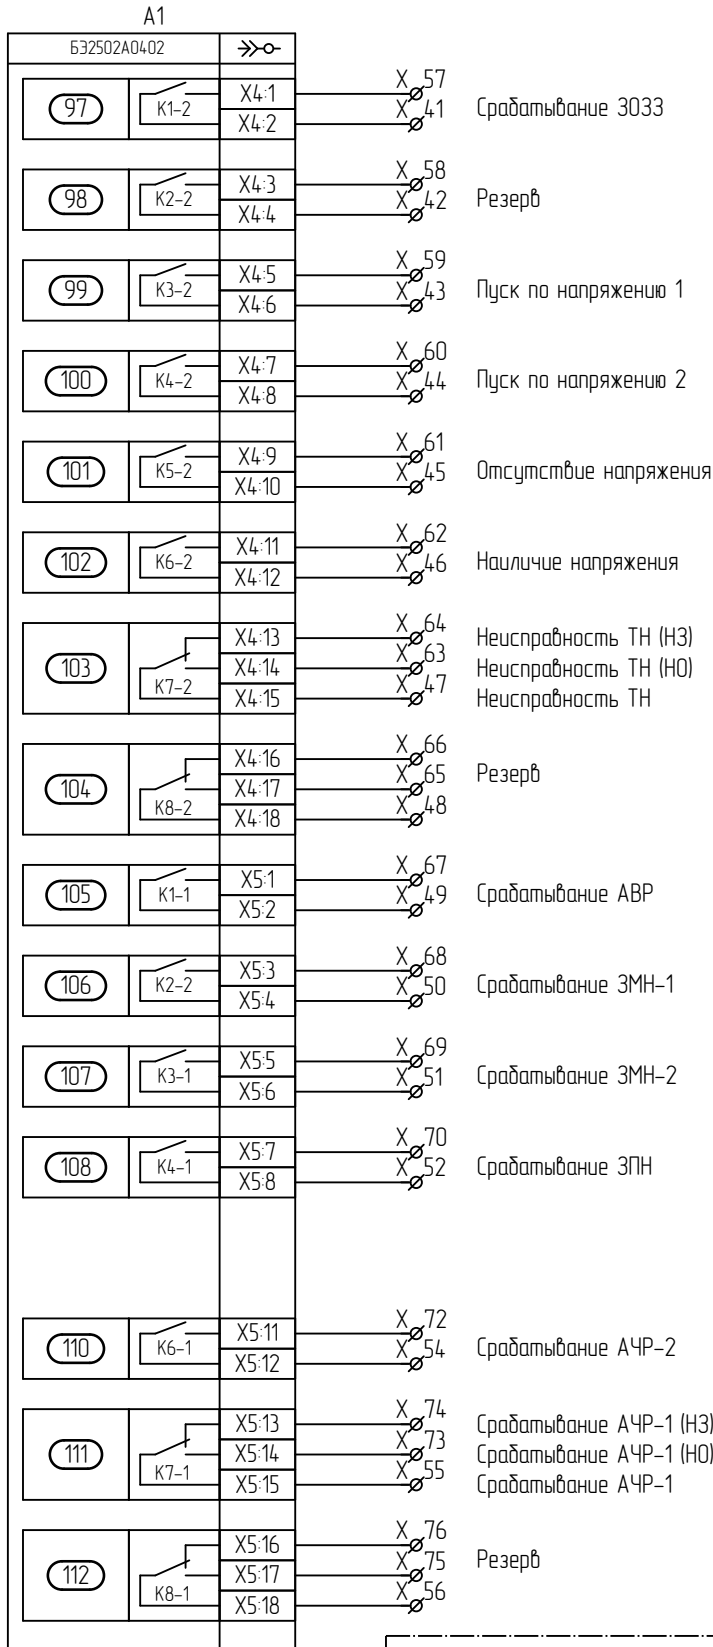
A1

БЭ2502А0402

97 K1-2 X4:1 X4:2 X 57 X 41 Срабатывание ЗОЗЗ

98 K2-2 X4:3 X4:4 X 58 X 42 Резерв

99 K3-2 X4:5 X4:6 X 59 X 43 Пуск по напряжению 1

100 K4-2 X4:7 X4:8 X 60 X 44 Пуск по напряжению 2

101 K5-2 X4:9 X4:10 X 61 X 45 Отсутствие напряжения

102 K6-2 X4:11 X4:12 X 62 X 46 Наиличие напряжения

103 K7-2 X4:13 X4:14 X4:15 X 64 X 63 X 47 Неисправность ТН (НЗ) Неисправность ТН (НО) Неисправность ТН

104 K8-2 X4:16 X4:17 X4:18 X 66 X 65 X 48 Резерв

105 K1-1 X5:1 X5:2 X 67 X 49 Срабатывание АВР

106 K2-2 X5:3 X5:4 X 68 X 50 Срабатывание ЗМН-1

107 K3-1 X5:5 X5:6 X 69 X 51 Срабатывание ЗМН-2

108 K4-1 X5:7 X5:8 X 70 X 52 Срабатывание ЗПН

110 K6-1 X5:11 X5:12 X 72 X 54 Срабатывание АЧР-2

111 K7-1 X5:13 X5:14 X5:15 X 74 X 73 X 55 Срабатывание АЧР-1 (НЗ) Срабатывание АЧР-1 (НО) Срабатывание АЧР-1

112 K8-1 X5:16 X5:17 X5:18 X 76 X 75 X 56 Резерв